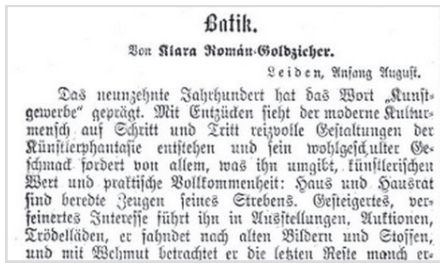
Batik.

Von Klara Román-Goldzicher.

Leiden, Anfang August.

Das neunzehnte Jahrhundert hat das Wort „Kunstgewerbe" geprägt. Mit Entzücken sieht der moderne Kulturmensch auf Schritt und Tritt reizvolle Gestaltungen der Künstlerphantasie entstehen und sein wohlgeschulter Geschmack fordert von allem, was ihn umgibt, künstlerischen Wert und praktische Vollkommenheit: Haus und Hausrat sind beredte Zeugen seines Strebens. Gesteigertes, verfeinertes Interesse führt ihn in Ausstellungen, Auktionen, Trödelläden, er fahndet nach alten Bildern und Stoffen, und mit Wehmut betrachtet er die letzten Reste manch er-